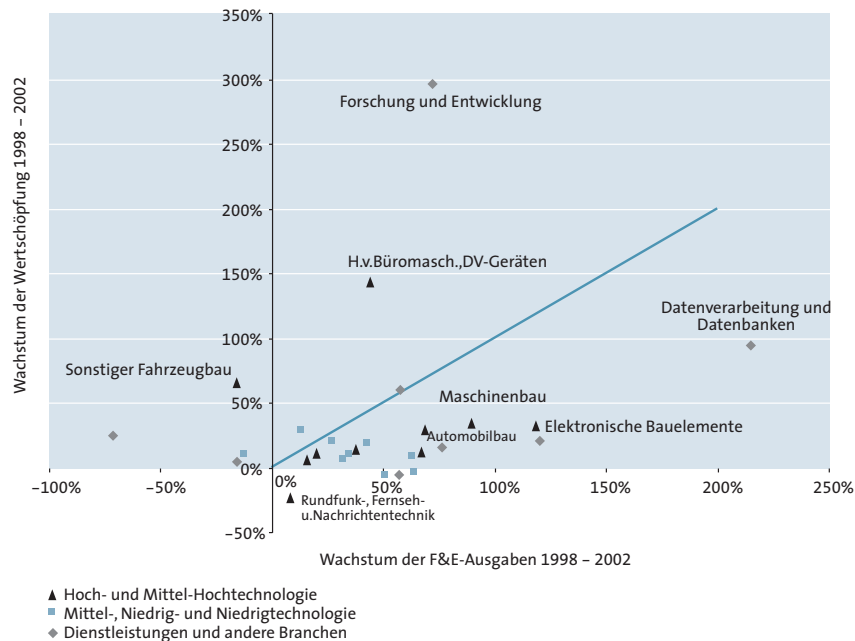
350%
300%
250%
200%
150%
100%
50%
0%
–50%

Wachstum der Wertschöpfung 1998 – 2002

Forschung und Entwicklung

H.v.Büromasch.,DV-Geräten

Datenverarbeitung und Datenbanken

Sonstiger Fahrzeugbau

Maschinenbau

Automobilbau

Elektronische Bauelemente

Rundfunk-, Fernseh- u.Nachrichtentechnik

–100%
–50%
0%
50%
100%
150%
200%
250%

Wachstum der F&E-Ausgaben 1998 – 2002

▲ Hoch- und Mittel-Hochtechnologie
■ Mittel-, Niedrig- und Niedrigtechnologie
◆ Dienstleistungen und andere Branchen